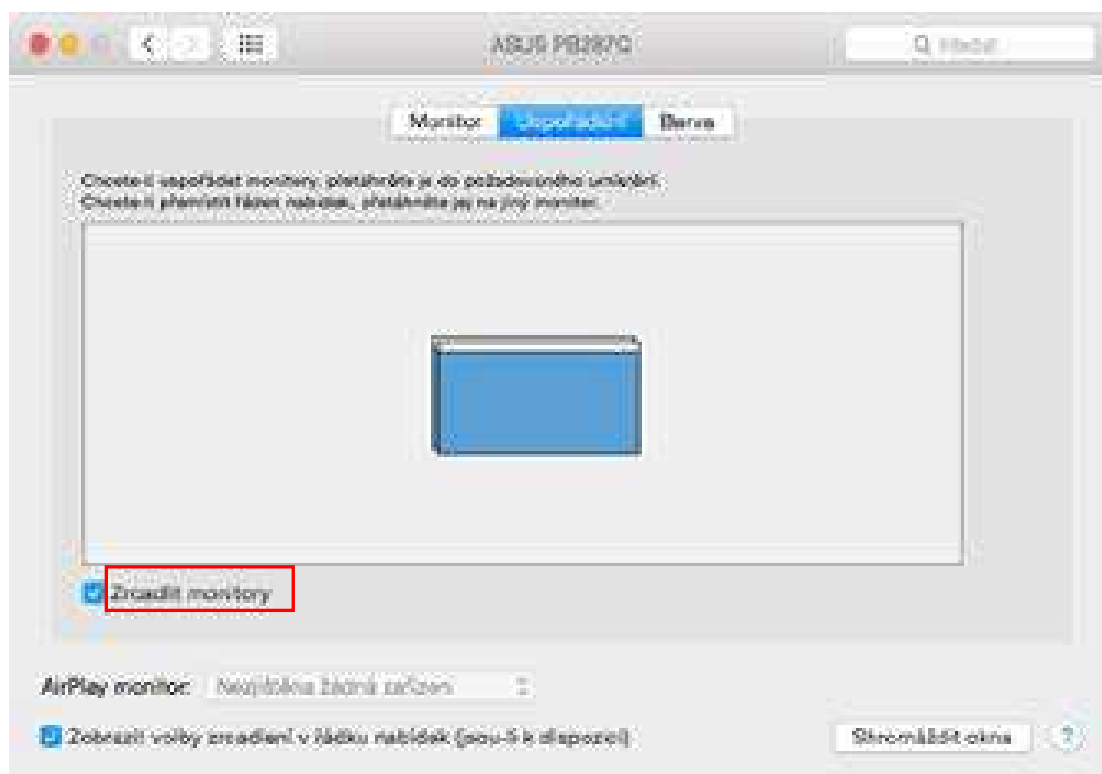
ASUS PB287Q

Q Hledat

Monitor Uspořádání Barva

Chcete-li uspořádat monitory, přetáhněte je do požadovaného umístění.
Chcete-li přemístit řádek nabídek, přetáhněte jej na jiný monitor.

Zrcadlit monitory

AirPlay monitor: Nejsou k dispozici žádná zařízení

Zobrazit volby zrcadlení v řádku nabídek (jsou-li k dispozici)

Shromáždit okna

?